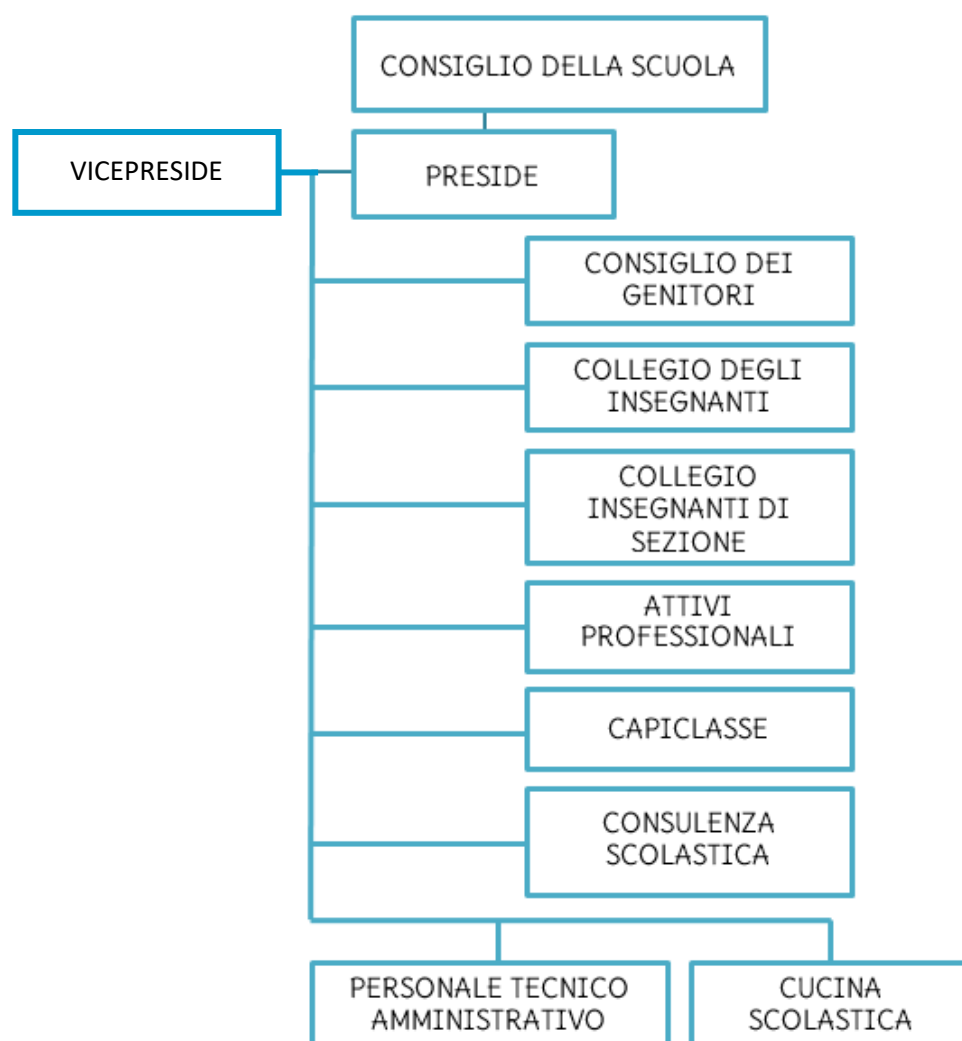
CONSIGLIO DELLA SCUOLA

VICEPRESIDE

PRESIDE

CONSIGLIO DEI GENITORI

COLLEGIO DEGLI INSEGNANTI

COLLEGIO INSEGNANTI DI SEZIONE

ATTIVI PROFESSIONALI

CAPICLASSE

CONSULENZA SCOLASTICA

PERSONALE TECNICO AMMINISTRATIVO

CUCINA SCOLASTICA